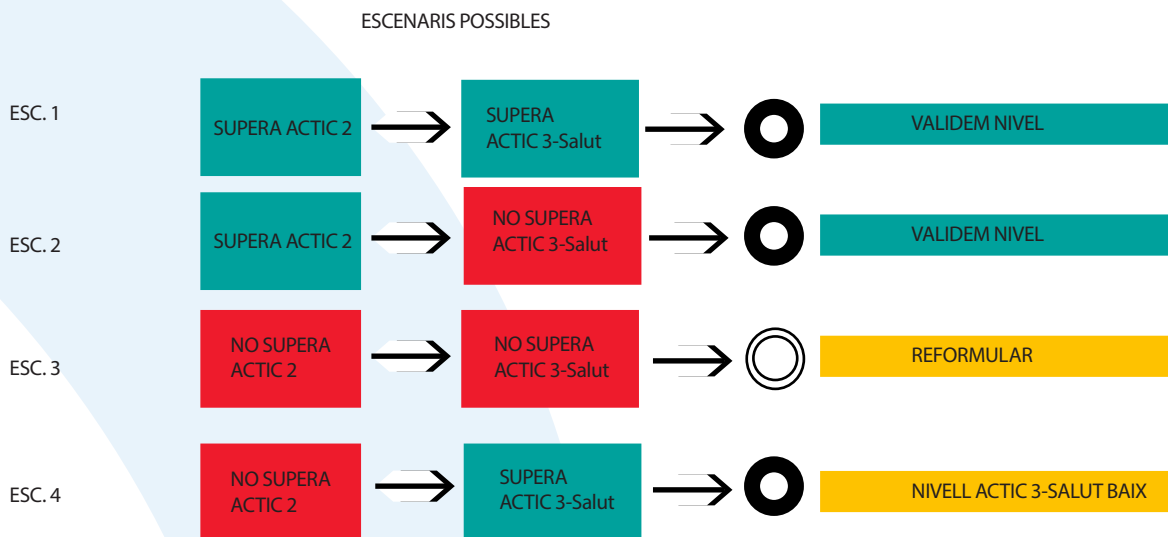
ESCENARIS POSSIBLES

ESC. 1

SUPERA ACTIC 2

SUPERA ACTIC 3-Salut

VALIDEM NIVEL

ESC. 2

SUPERA ACTIC 2

NO SUPERA ACTIC 3-Salut

VALIDEM NIVEL

ESC. 3

NO SUPERA ACTIC 2

NO SUPERA ACTIC 3-Salut

REFORMULAR

ESC. 4

NO SUPERA ACTIC 2

SUPERA ACTIC 3-Salut

NIVELL ACTIC 3-SALUT BAIX